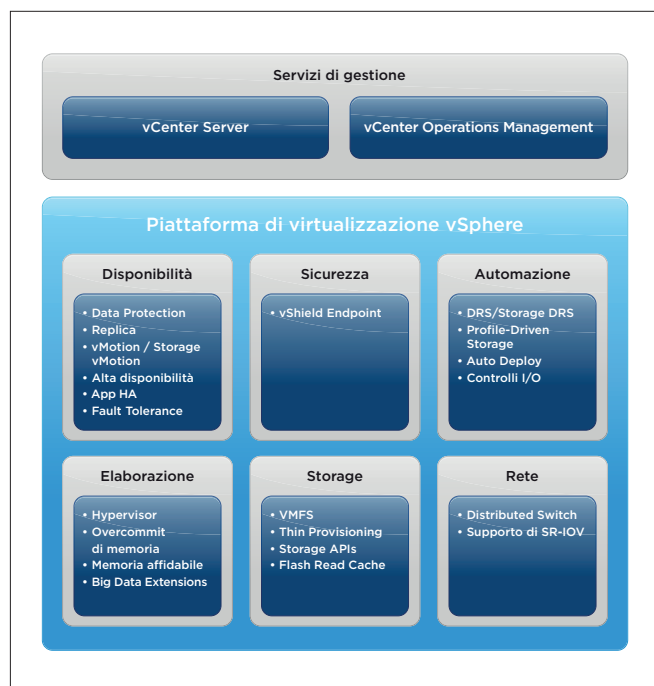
Servizi di gestione

vCenter Server

vCenter Operations Management

Piattaforma di virtualizzazione vSphere

Disponibilità

• Data Protection
• Replica
• vMotion / Storage vMotion
• Alta disponibilità
• App HA
• Fault Tolerance

Sicurezza

• vShield Endpoint

Automazione

• DRS/Storage DRS
• Profile-Driven Storage
• Auto Deploy
• Controlli I/O

Elaborazione

• Hypervisor
• Overcommit di memoria
• Memoria affidabile
• Big Data Extensions

Storage

• VMFS
• Thin Provisioning
• Storage APIs
• Flash Read Cache

Rete

• Distributed Switch
• Supporto di SR-IOV